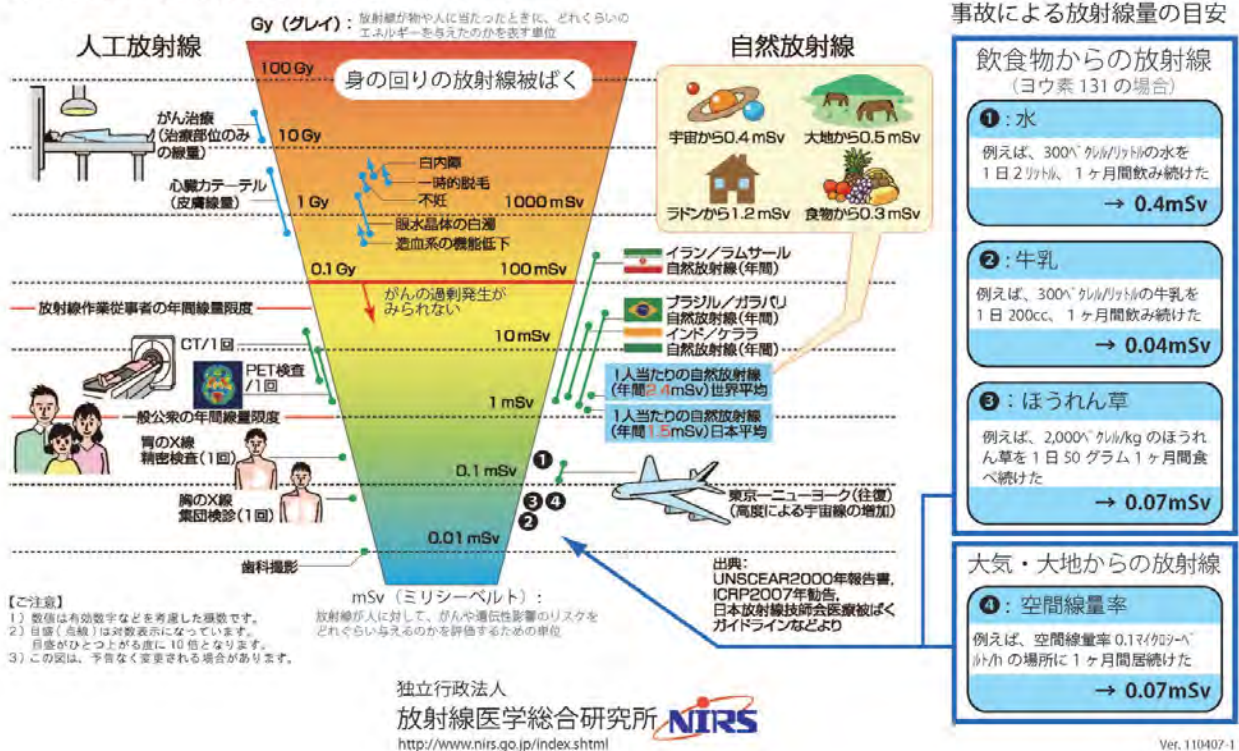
Gy（グレイ）：放射線が物や人に当たったときに、どれくらいのエネルギーを与えたのかを表す単位

人工放射線

100 Gy

身の回りの放射線被ばく

がん治療（治療部位のみの線量）

10 Gy

白内障
一時的脱毛
不妊

心臓カテーテル（皮膚線量）

1 Gy

1000 mSv

眼水晶体の白濁
造血系の機能低下

0.1 Gy

100 mSv

放射線作業従事者の年間線量限度

がんの過剰発生がみられない

10 mSv

CT/1回

PET検査/1回

1 mSv

一般公衆の年間線量限度

胃のX線精密検査（1回）

0.1 mSv

胸のX線集団検診（1回）

0.01 mSv

歯科撮影

mSv（ミリシーベルト）：放射線が人に対して、がんや遺伝性影響のリスクをどれぐらい与えるのかを評価するための単位

【ご注意】
1）数値は有効数字などを考慮した概数です。
2）目盛（点線）は対数表示になっています。目盛がひとつ上がる度に10倍となります。
3）この図は、予告なく変更される場合があります。

自然放射線

宇宙から0.4 mSv
大地から0.5 mSv
ラドンから1.2 mSv
食物から0.3 mSv

イラン／ラムサール自然放射線（年間）

ブラジル／ガラパリ自然放射線（年間）
インド／ケララ自然放射線（年間）

1人当たりの自然放射線（年間2.4mSv）世界平均

1人当たりの自然放射線（年間1.5mSv）日本平均

東京－ニューヨーク（往復）（高度による宇宙線の増加）

出典：
UNSCEAR2000年報告書，
ICRP2007年勧告，
日本放射線技師会医療被ばくガイドラインなどより

独立行政法人
放射線医学総合研究所 NIRS
http://www.nirs.go.jp/index.shtml

事故による放射線量の目安

飲食物からの放射線
（ヨウ素 131 の場合）

❶：水
例えば、300ベクレル/リットルの水を1日2リットル、1ヶ月間飲み続けた
→ 0.4mSv

❷：牛乳
例えば、300ベクレル/リットルの牛乳を1日200cc、1ヶ月間飲み続けた
→ 0.04mSv

❸：ほうれん草
例えば、2,000ベクレル/kgのほうれん草を1日50グラム1ヶ月間食べ続けた
→ 0.07mSv

大気・大地からの放射線

❹：空間線量率
例えば、空間線量率 0.1マイクロシーベルト/h の場所に1ヶ月間居続けた
→ 0.07mSv

Ver. 110407-1